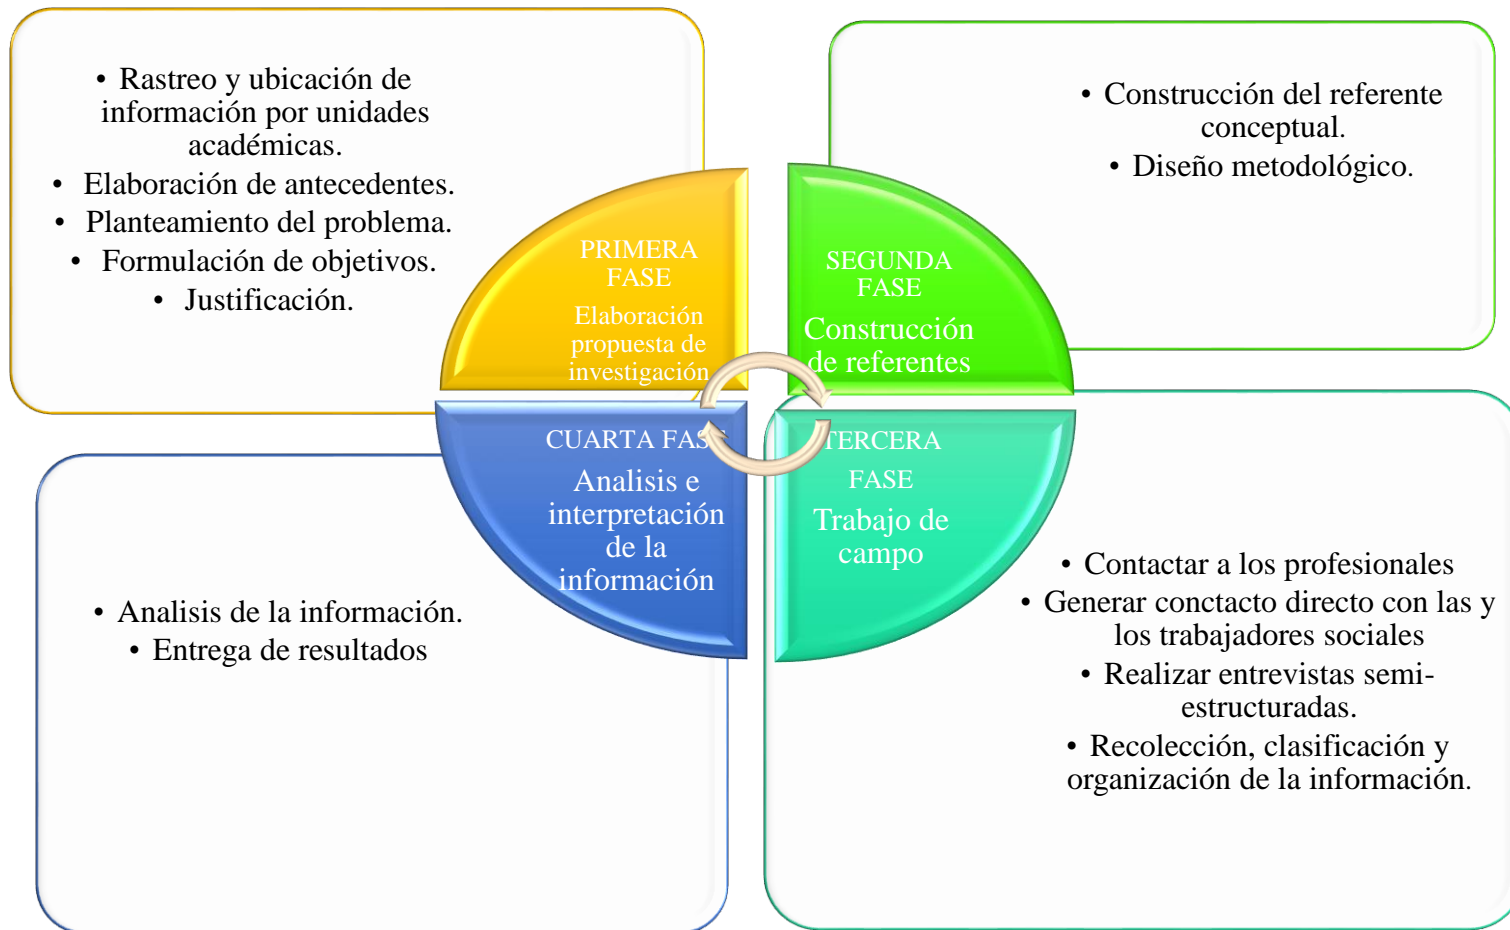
• Rastreo y ubicación de información por unidades académicas.
• Elaboración de antecedentes.
• Planteamiento del problema.
• Formulación de objetivos.
• Justificación.

• Construcción del referente conceptual.
• Diseño metodológico.

PRIMERA FASE
Elaboración propuesta de investigación

SEGUNDA FASE
Construcción de referentes

CUARTA FASE
Analisis e interpretación de la información

TERCERA FASE
Trabajo de campo

• Analisis de la información.
• Entrega de resultados

• Contactar a los profesionales
• Generar conctacto directo con las y los trabajadores sociales
• Realizar entrevistas semi-estructuradas.
• Recolección, clasificación y organización de la información.